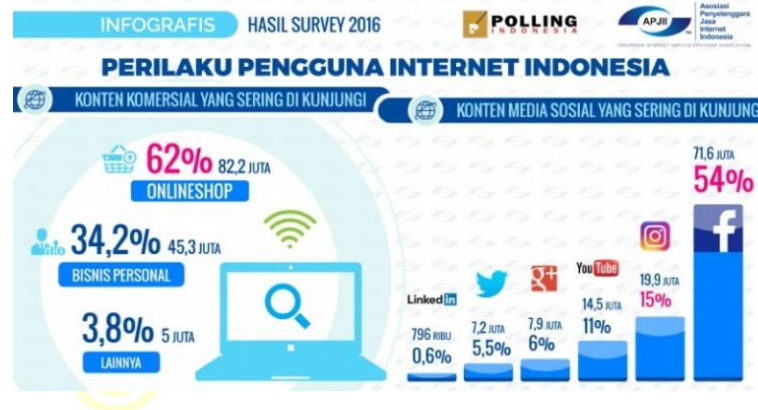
INFOGRAFIS HASIL SURVEY 2016

POLLING INDONESIA

APJII Asosiasi Penyelenggara Jasa Internet Indonesia

INDONESIA INTERNET SERVICE PROVIDER ASSOCIATION

PERILAKU PENGGUNA INTERNET INDONESIA

KONTEN KOMERSIAL YANG SERING DI KUNJUNGI

62% 82,2 JUTA
ONLINESHOP

34,2% 45,3 JUTA
BISNIS PERSONAL

3,8% 5 JUTA
LAINNYA

KONTEN MEDIA SOSIAL YANG SERING DI KUNJUNG

Linked in
796 RIBU
0,6%

7,2 JUTA
5,5%

g+
7,9 JUTA
6%

YouTube
14,5 JUTA
11%

19,9 JUTA
15%

71,6 JUTA
54%

f